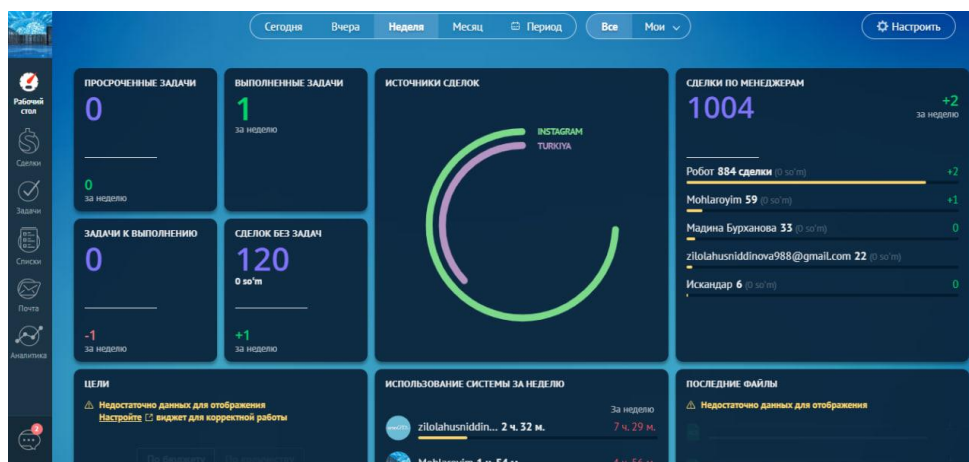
Сегодня Вчера Неделя Месяц Период Все Мои Настроить

Рабочий стол
Сделки
Задачи
Списки
Почта
Аналитика
2

ПРОСРОЧЕННЫЕ ЗАДАЧИ
0
0
за неделю

ВЫПОЛНЕННЫЕ ЗАДАЧИ
1
за неделю

ИСТОЧНИКИ СДЕЛОК
INSTAGRAM
TURKIYA

СДЕЛКИ ПО МЕНЕДЖЕРАМ
1004
+2
за неделю
Робот 884 сделки (0 so'm) +2
Mohlaroyim 59 (0 so'm) +1
Мадина Бурханова 33 (0 so'm) 0
zilolahusniddinova988@gmail.com 22 (0 so'm)
Искандар 6 (0 so'm) 0

ЗАДАЧИ К ВЫПОЛНЕНИЮ
0
-1
за неделю

СДЕЛОК БЕЗ ЗАДАЧ
120
0 so'm
+1
за неделю

ЦЕЛИ
Недостаточно данных для отображения
Настройте виджет для корректной работы
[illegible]

ИСПОЛЬЗОВАНИЕ СИСТЕМЫ ЗА НЕДЕЛЮ
За неделю
zilolahusniddin... 2 ч. 32 м. 7 ч. 29 м.
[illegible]

ПОСЛЕДНИЕ ФАЙЛЫ
Недостаточно данных для отображения